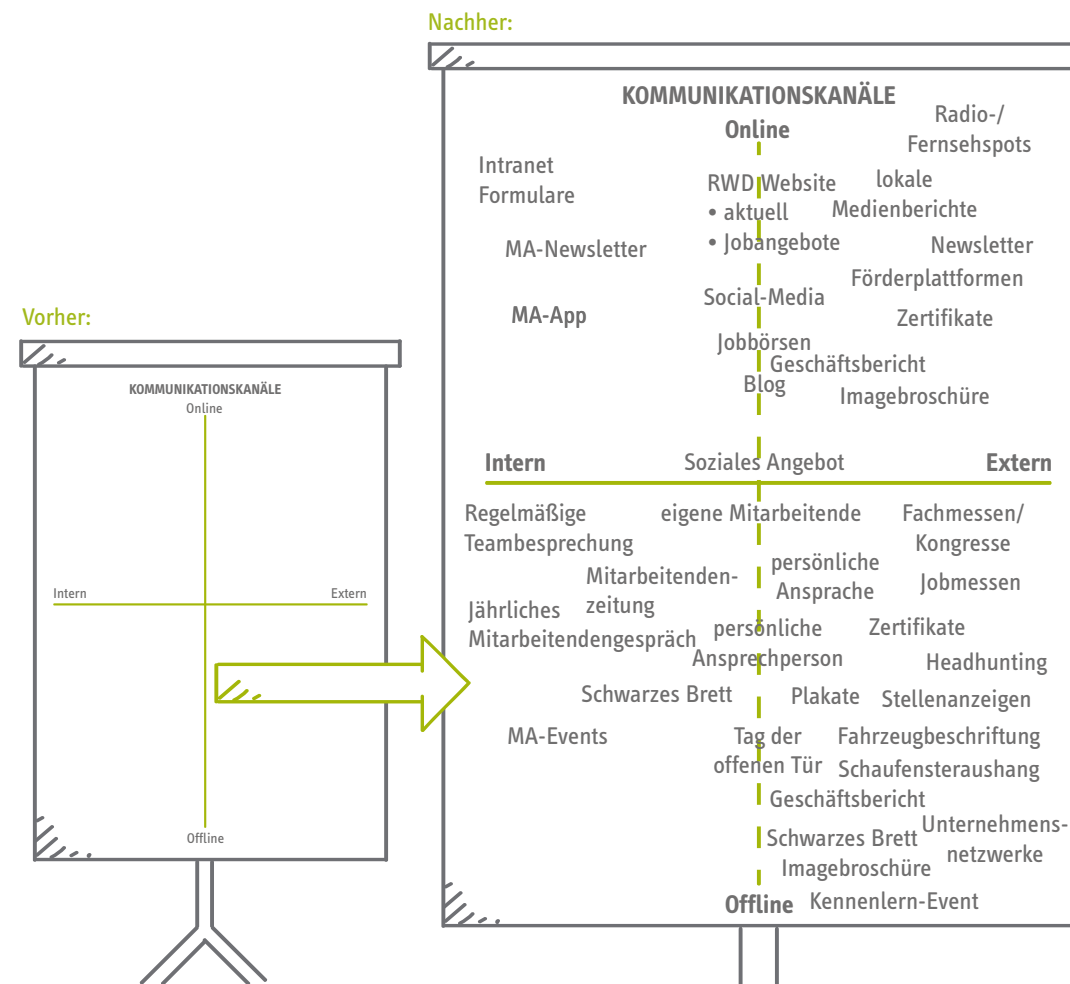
Nachher:

KOMMUNIKATIONSKANÄLE

Online

Radio-/ Fernsehspots

Intranet Formulare

RWD Website
• aktuell
• Jobangebote

lokale Medienberichte

MA-Newsletter

Newsletter

Förderplattformen

Social-Media

MA-App

Zertifikate

Jobbörsen

Geschäftsbericht

Blog

Imagebroschüre

Intern

Soziales Angebot

Extern

Regelmäßige Teambesprechung

eigene Mitarbeitende

Fachmessen/ Kongresse

persönliche Ansprache

Mitarbeitenden-zeitung

Jobmessen

Jährliches Mitarbeitendengespräch

persönliche Ansprechperson

Zertifikate

Headhunting

Schwarzes Brett

Plakate

Stellenanzeigen

MA-Events

Tag der offenen Tür

Fahrzeugbeschriftung

Schaufensteraushang

Geschäftsbericht

Schwarzes Brett

Unternehmens-netzwerke

Imagebroschüre

Offline

Kennenlern-Event

Vorher:

KOMMUNIKATIONSKANÄLE

Online

Intern

Extern

Offline